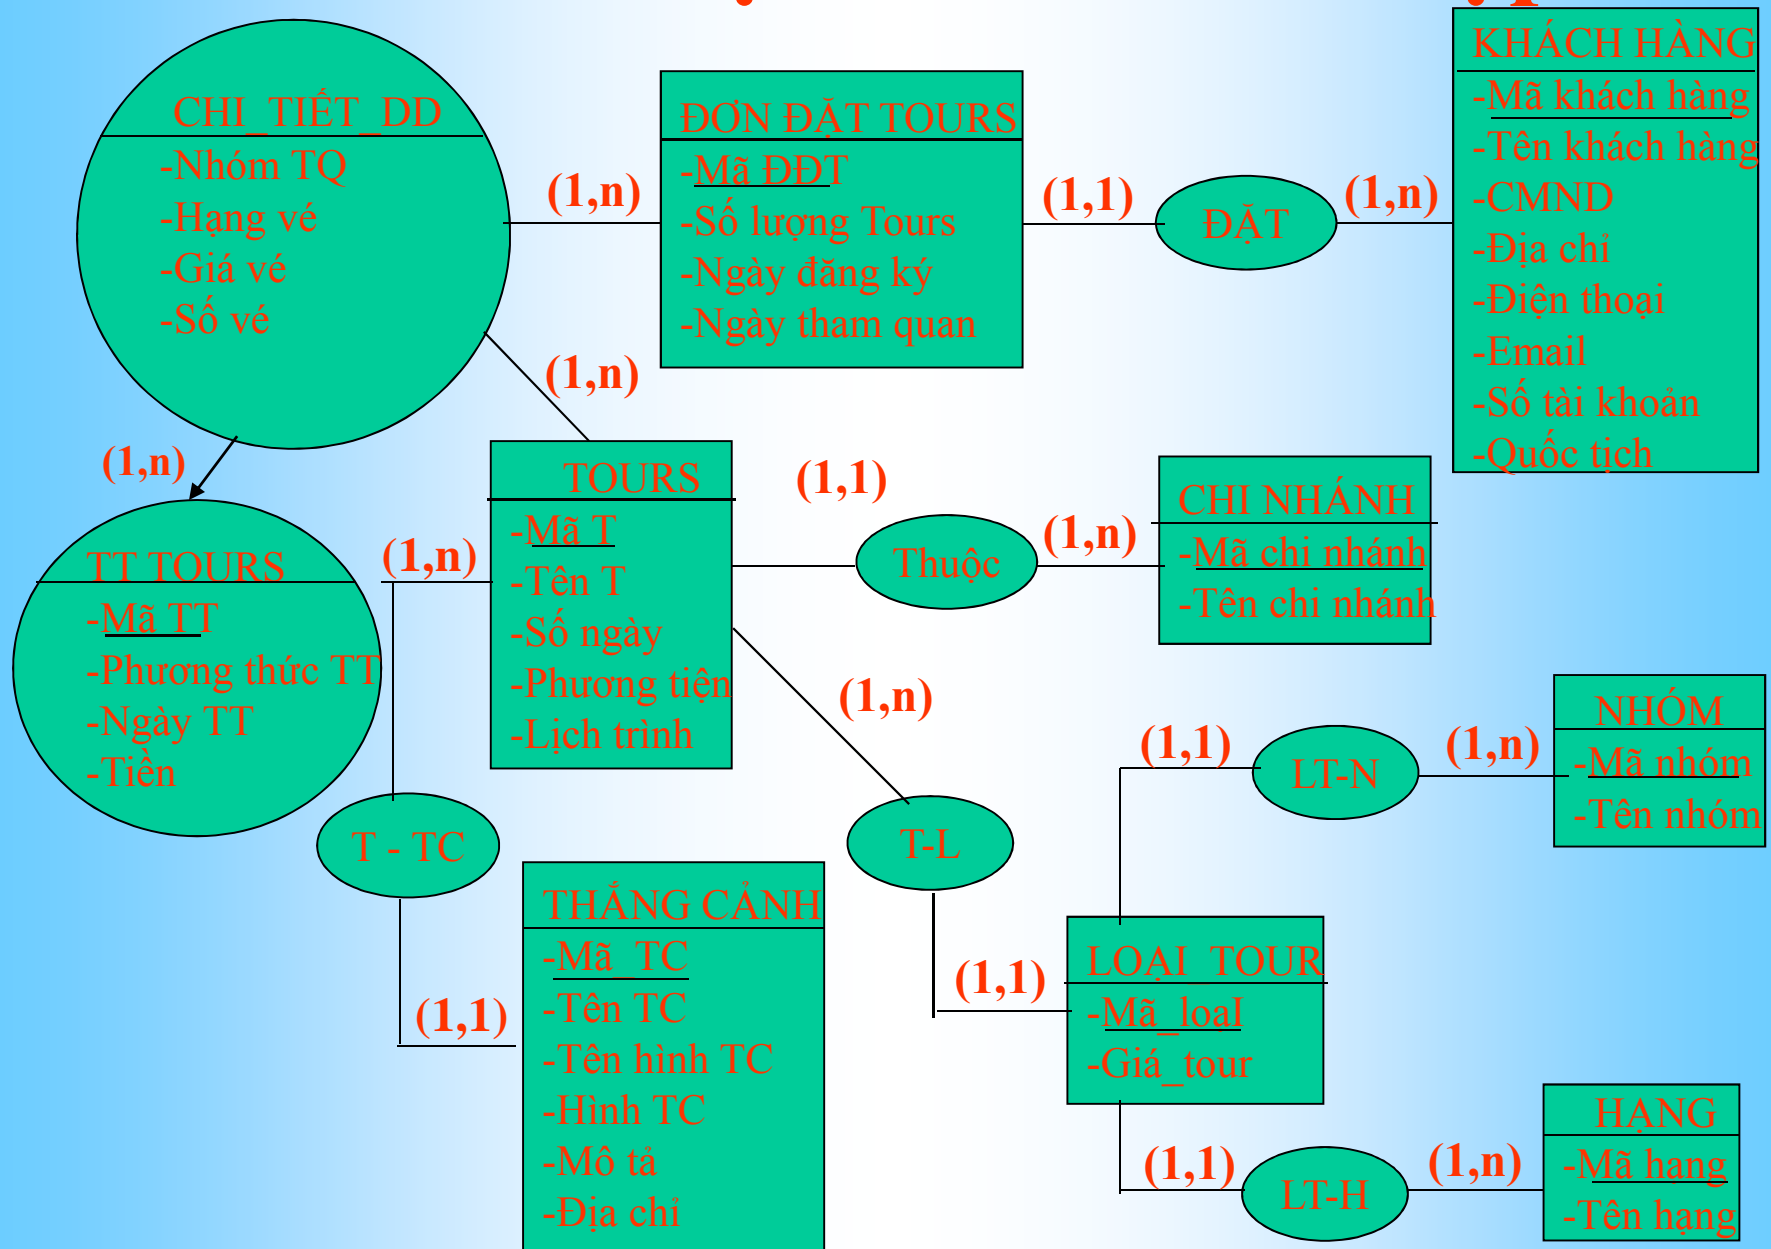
CHI_TIẾT_DD
-Nhóm TQ
-Hạng vé
-Giá vé
-Số vé

(1,n)

ĐƠN ĐẶT TOURS
-Mã ĐĐT
-Số lượng Tours
-Ngày đăng ký
-Ngày tham quan

(1,1)

ĐẶT

(1,n)

KHÁCH HÀNG
-Mã khách hàng
-Tên khách hàng
-CMND
-Địa chỉ
-Điện thoại
-Email
-Số tài khoản
-Quốc tịch

(1,n)

(1,n)

TOURS
-Mã T
-Tên T
-Số ngày
-Phương tiện
-Lịch trình

(1,1)

Thuộc

(1,n)

CHI NHÁNH
-Mã chi nhánh
-Tên chi nhánh

TT TOURS
-Mã TT
-Phương thức TT
-Ngày TT
-Tiền

(1,n)

(1,n)

(1,1)

LT-N

(1,n)

NHÓM
-Mã nhóm
-Tên nhóm

T - TC

T-L

THẮNG CẢNH
-Mã TC
-Tên TC
-Tên hình TC
-Hình TC
-Mô tả
-Địa chỉ

(1,1)

(1,1)

LOẠI TOUR
-Mã_loại
-Giá_tour

(1,1)

LT-H

(1,n)

HẠNG
-Mã hạng
-Tên hạng